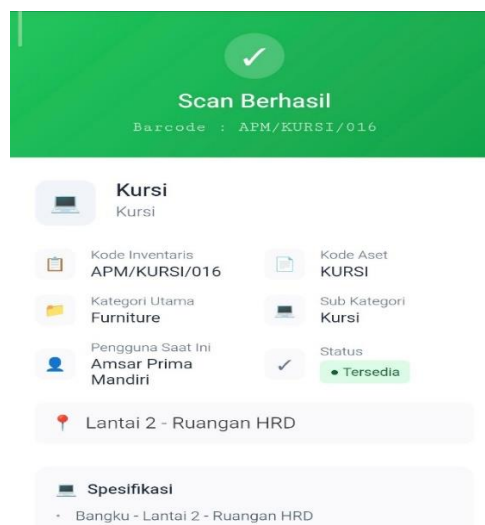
Scan Berhasil
Barcode : APM/KURSI/016

Kursi
Kursi

Kode Inventaris
APM/KURSI/016

Kode Aset
KURSI

Kategori Utama
Furniture

Sub Kategori
Kursi

Pengguna Saat Ini
Amsar Prima Mandiri

Status
• Tersedia

Lantai 2 - Ruangan HRD

Spesifikasi
• Bangku - Lantai 2 - Ruangan HRD